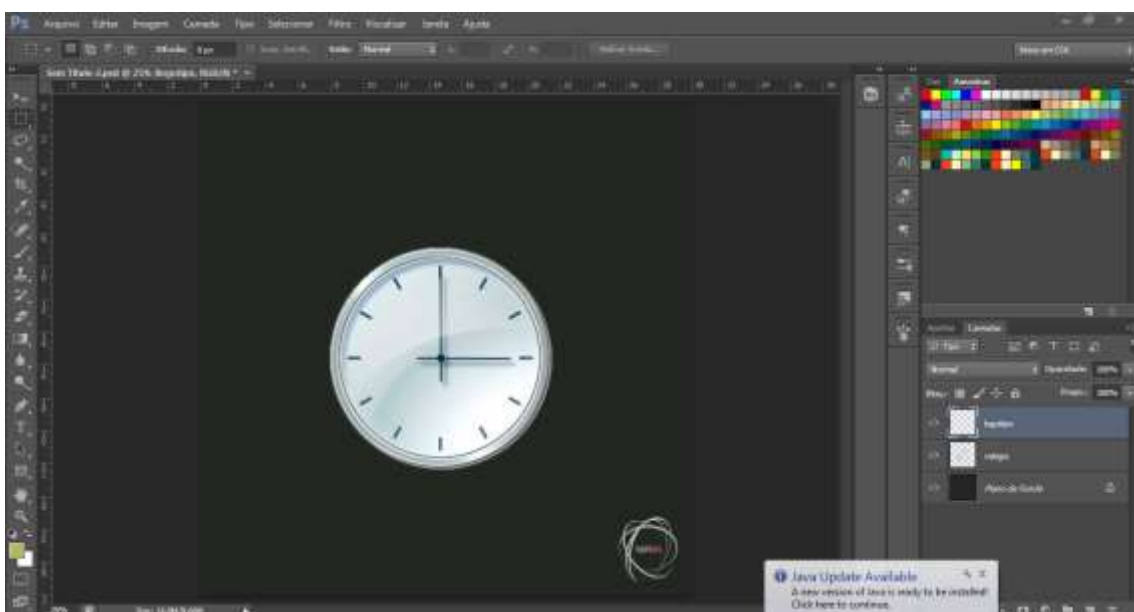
Ps Arquivo Editar Imagem Camada Tipo Selecionar Filtro Visualizar Janela Ajuda

Normal

Sem Título-1.psd @ 25% (Ponteiro, RGB/8) *

Amostras

Ajustes Camadas

Normal Opacidade: 100%

Preenc.: 100%

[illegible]

relógio

Plano de fundo

Java Update Available
A new version of Java is ready to be installed.
Click here to continue.